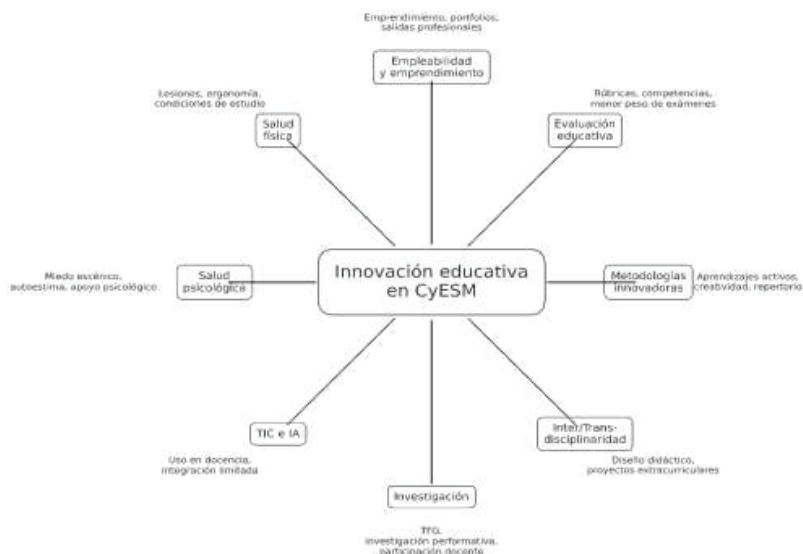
Innovación educativa en CyESM

Emprendimiento, portfolios, salidas profesionales

Empleabilidad y emprendimiento

Rúbricas, competencias, menor peso de exámenes

Evaluación educativa

Metodologías innovadoras

Aprendizajes activos, creatividad, repertorio

Inter/Trans-disciplinaridad

Diseño didáctico, proyectos extracurriculares

Investigación

TFG, investigación performativa, participación docente

TIC e IA

Uso en docencia, integración limitada

Salud psicológica

Miedo escénico, autoestima, apoyo psicológico

Salud física

Lesiones, ergonomía, condiciones de estudio